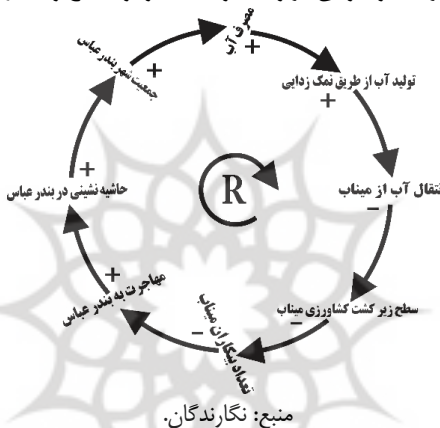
مصرف آب
+
تولید آب از طریق نمک زدایی
+
انتقال آب از میناب
−
سطح زیر کشت کشاورزی میناب
−
تعداد بیکاران میناب
−
+
مهاجرت به بندر عباس
+
حاشیه‌نشینی در بندر عباس
+
جمعیت شهر بندر عباس
+
R
منبع: نگارندگان.